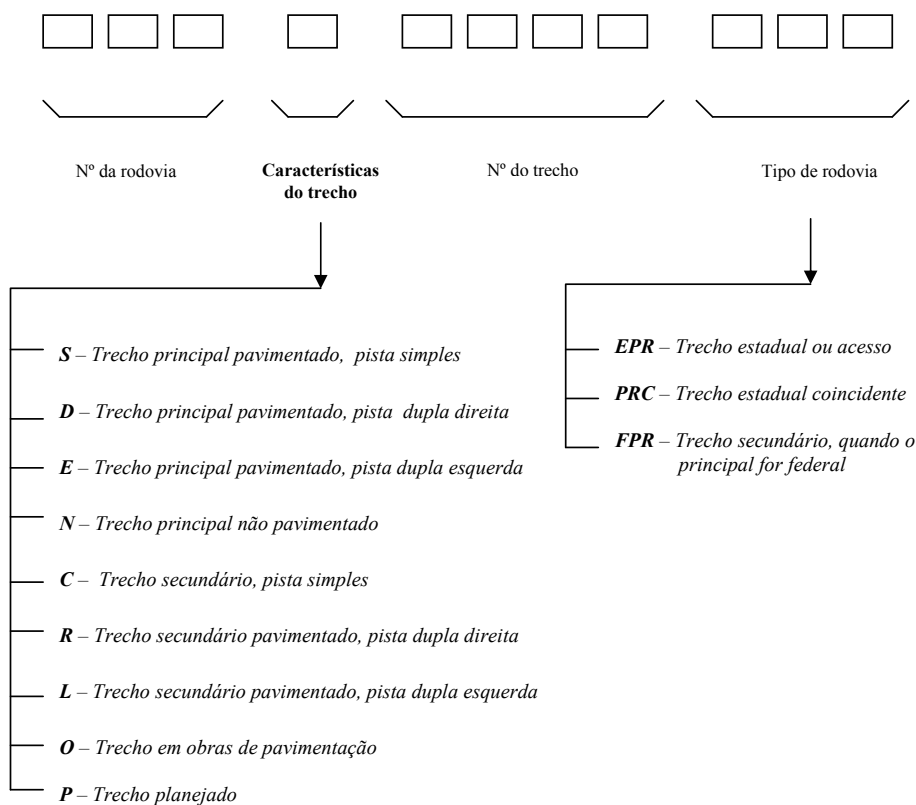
Nº da rodovia

**Características do trecho**

Nº do trecho

Tipo de rodovia

***S*** – *Trecho principal pavimentado, pista simples*

***D*** – *Trecho principal pavimentado, pista dupla direita*

***E*** – *Trecho principal pavimentado, pista dupla esquerda*

***N*** – *Trecho principal não pavimentado*

***C*** – *Trecho secundário, pista simples*

***R*** – *Trecho secundário pavimentado, pista dupla direita*

***L*** – *Trecho secundário pavimentado, pista dupla esquerda*

***O*** – *Trecho em obras de pavimentação*

***P*** – *Trecho planejado*

***EPR*** – *Trecho estadual ou acesso*

***PRC*** – *Trecho estadual coincidente*

***FPR*** – *Trecho secundário, quando o principal for federal*